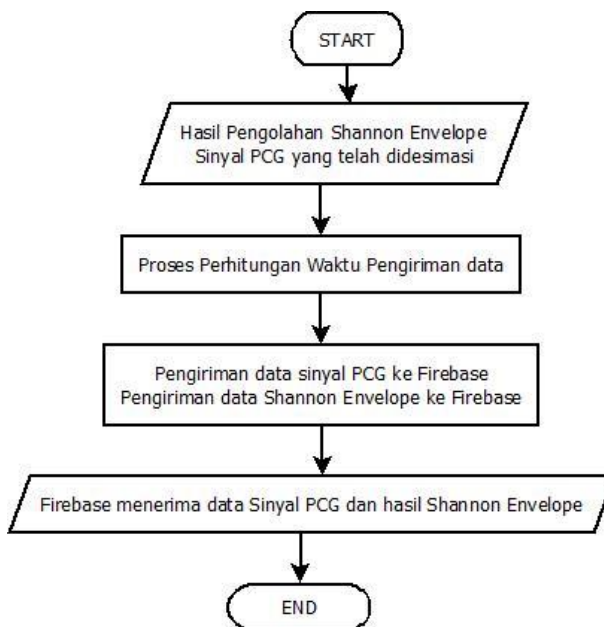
START

Hasil Pengolahan Shannon Envelope Sinyal PCG yang telah didesimasi

Proses Perhitungan Waktu Pengiriman data

Pengiriman data sinyal PCG ke Firebase
Pengiriman data Shannon Envelope ke Firebase

Firebase menerima data Sinyal PCG dan hasil Shannon Envelope

END